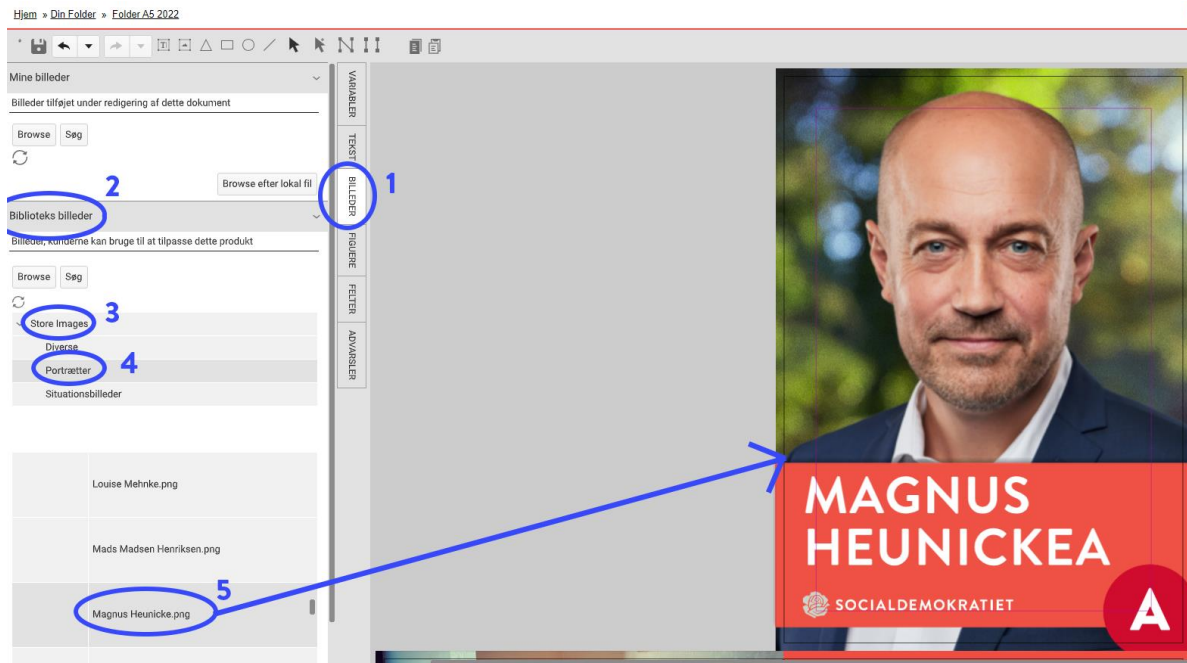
Hjem » Din Folder » Folder A5 2022

Mine billeder

Billeder tilføjet under redigering af dette dokument

Browse Søg

Browse efter lokal fil

2

Biblioteks billeder

Billeder, kunderne kan bruge til at tilpasse dette produkt

Browse Søg

3

Store Images

Diverse

4

Portrætter

Situationsbilleder

Louise Mehnke.png

Mads Madsen Henriksen.png

5

Magnus Heunicke.png

VARIABLER

TEKST

BILLEDER

1

FIGURER

FELTER

ADVARSLER

MAGNUS HEUNICKEA

SOCIALDEMOKRATIET

A